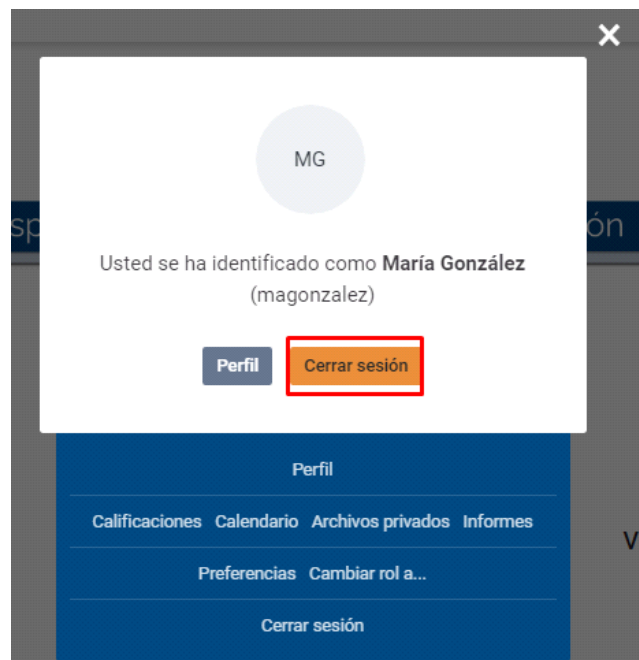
MG

Usted se ha identificado como **María González** (magonzalez)

Perfil Cerrar sesión

sp ón

Perfil

Calificaciones Calendario Archivos privados Informes

V

Preferencias Cambiar rol a...

Cerrar sesión